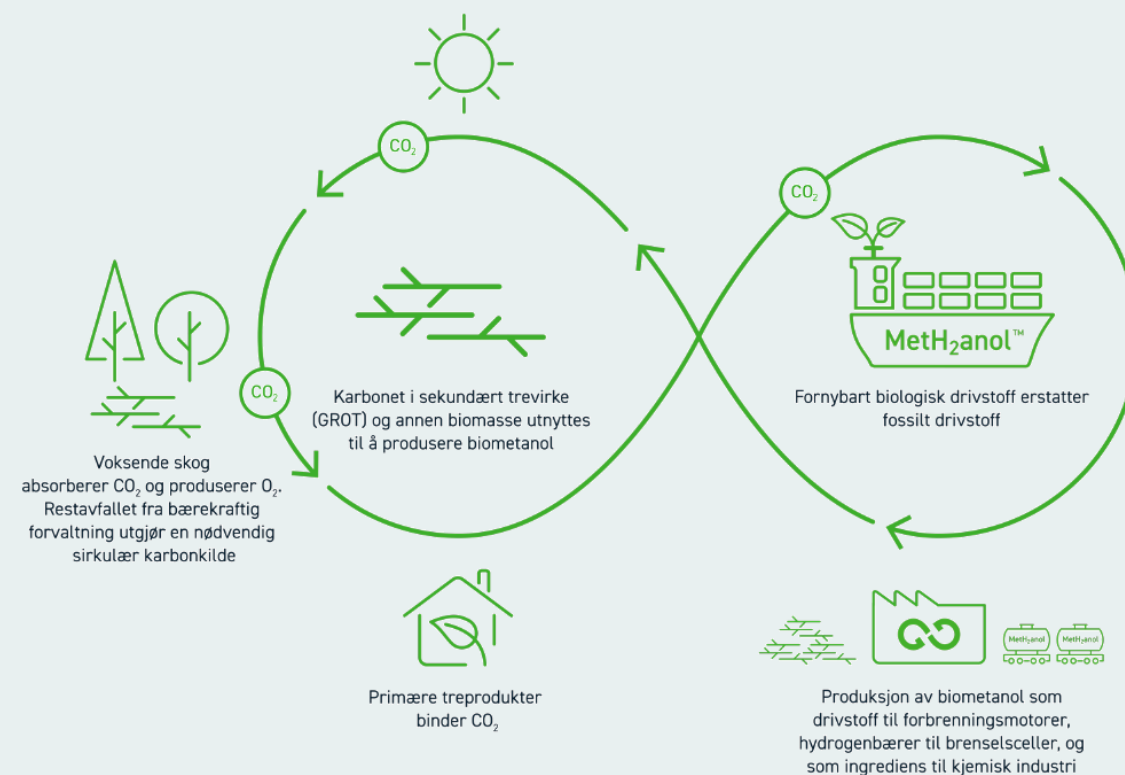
$CO_2$

$CO_2$

MetH₂anol™

$CO_2$

Karbonet i sekundært trevirke (GROT) og annen biomasse utnyttes til å produsere biometanol

Fornybart biologisk drivstoff erstatter fossilt drivstoff

Voksende skog absorberer $CO_2$ og produserer $O_2$. Restavfallet fra bærekraftig forvaltning utgjør en nødvendig sirkulær karbonkilde

MetH₂anol

MetH₂anol

Primære treprodukter binder $CO_2$

Produksjon av biometanol som drivstoff til forbrenningsmotorer, hydrogenbærer til brenselsceller, og som ingrediens til kjemisk industri